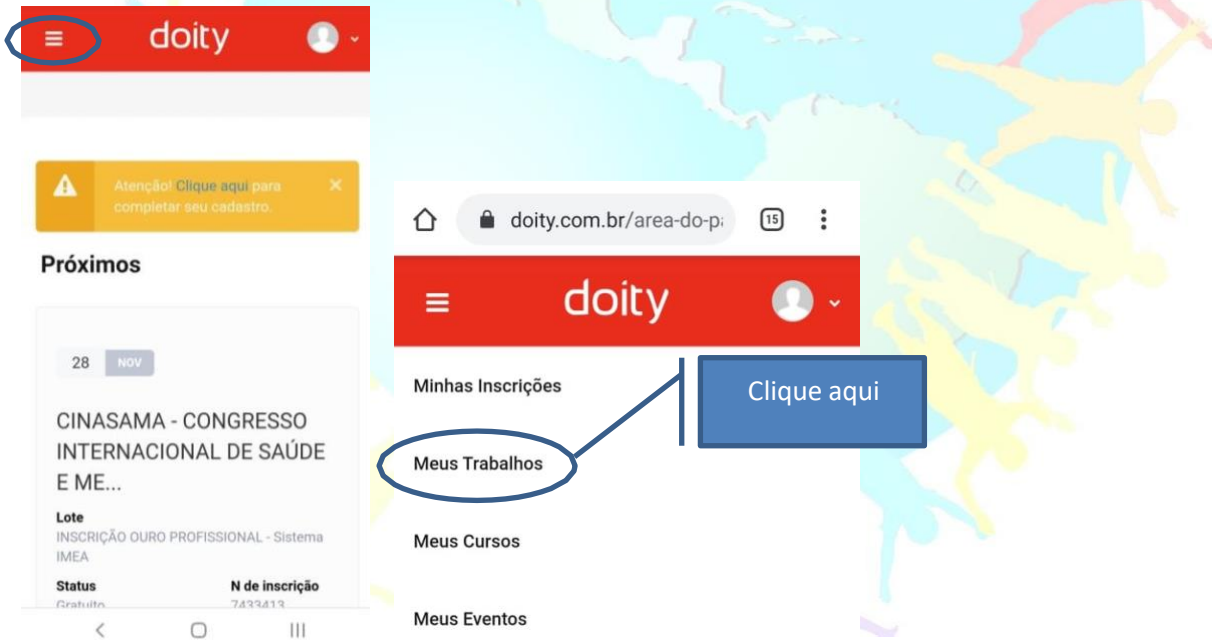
doity

Atenção! Clique aqui para completar seu cadastro.

Próximos

28 NOV

CINASAMA - CONGRESSO INTERNACIONAL DE SAÚDE E ME...

Lote
INSCRIÇÃO OURO PROFISSIONAL - Sistema IMEA

Status
Gratuito

N de inscrição
7433413

doity.com.br/area-do-p

15

doity

Minhas Inscrições

Clique aqui

Meus Trabalhos

Meus Cursos

Meus Eventos